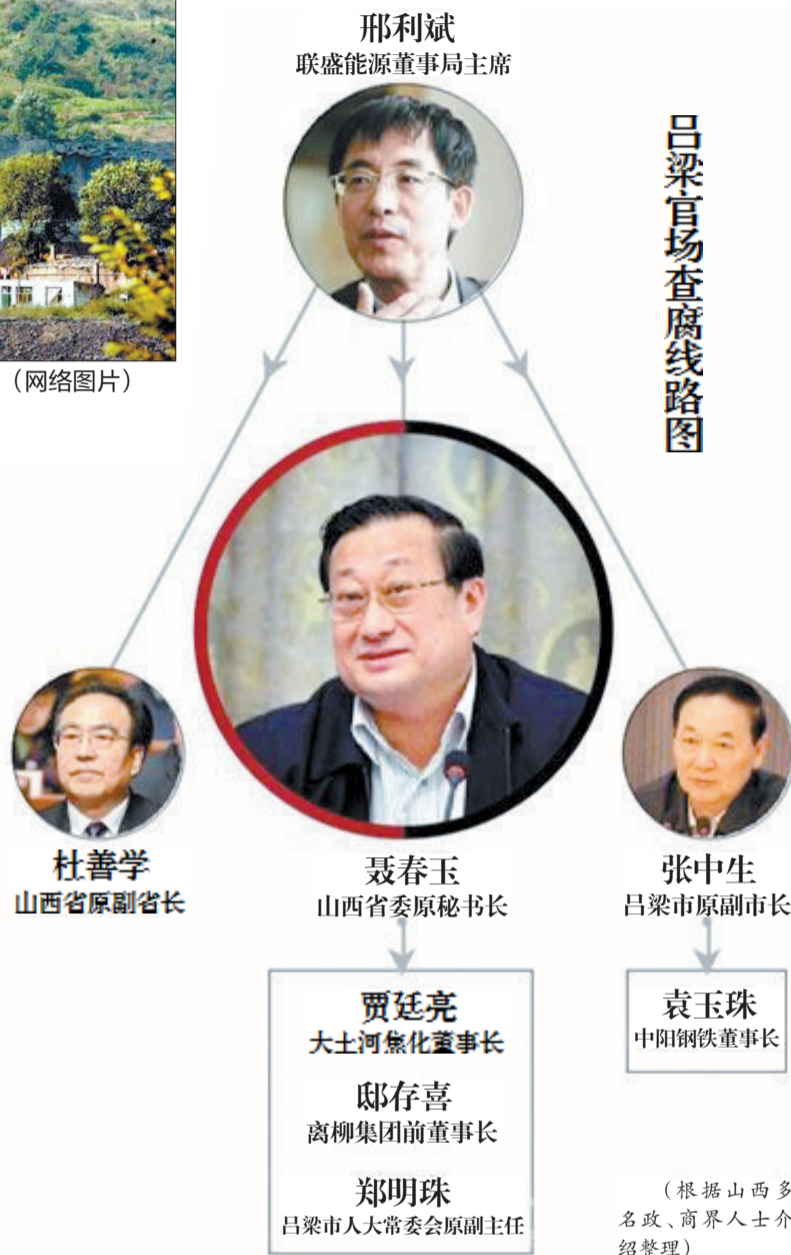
（网络图片）

邢利斌
联盛能源董事局主席

吕梁官场查腐线路图

杜善学
山西省原副省长

聂春玉
山西省委原秘书长

张中生
吕梁市原副市长

贾廷亮
大土河焦化董事长

邸存喜
离柳集团前董事长

郑明珠
吕梁市人大常委会原副主任

袁玉珠
中阳钢铁董事长

（根据山西多名政、商界人士介绍整理）